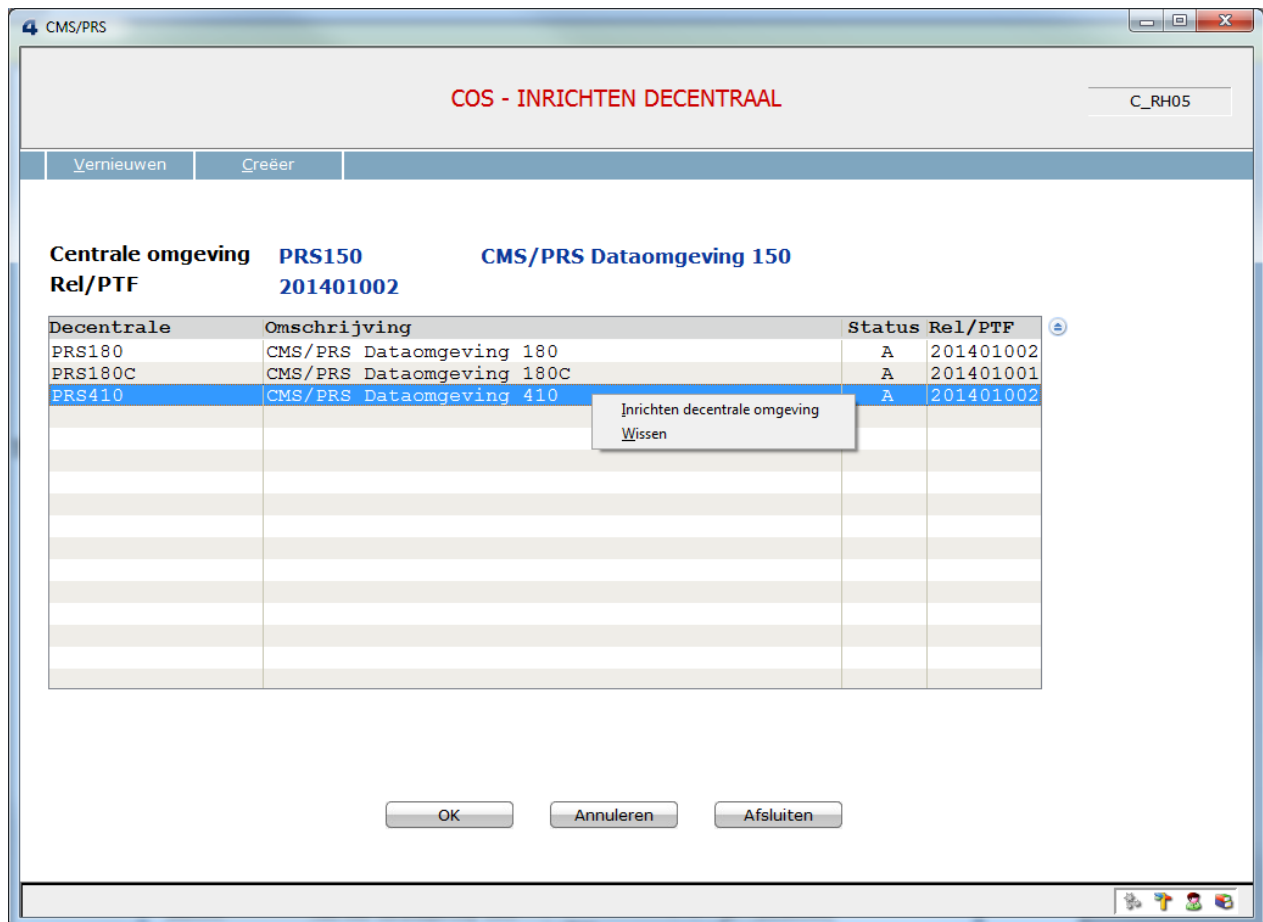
CMS/PRS

COS - INRICHTEN DECENTRAAL

C_RH05

Vernieuwen Creëer

Centrale omgeving PRS150 CMS/PRS Dataomgeving 150
Rel/PTF 201401002

| Decentrale | Omschrijving | Status | Rel/PTF |
|---|---|---|---|
| PRS180 | CMS/PRS Dataomgeving 180 | A | 201401002 |
| PRS180C | CMS/PRS Dataomgeving 180C | A | 201401001 |
| PRS410 | CMS/PRS Dataomgeving 410 | A | 201401002 |

Inrichten decentrale omgeving
Wissen

OK Annuleren Afsluiten